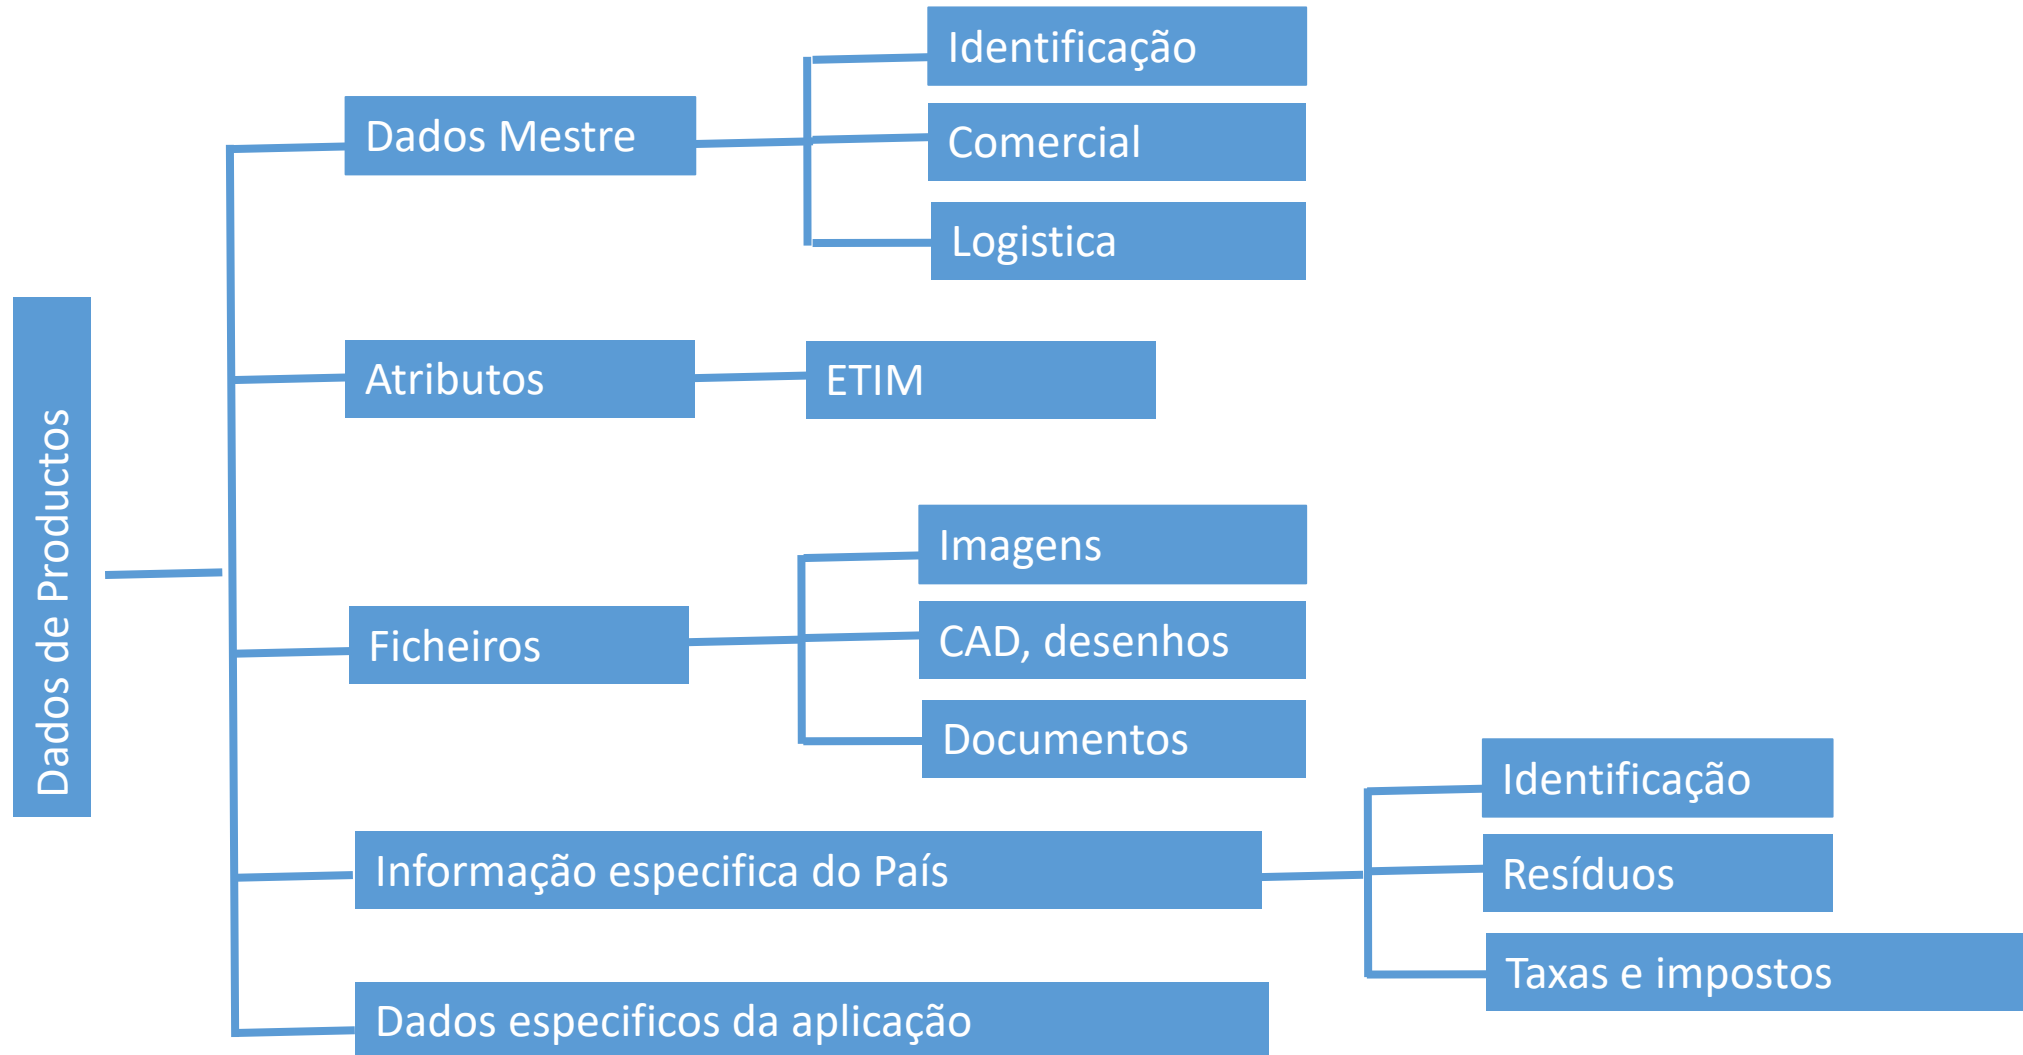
Dados de Productos

Dados Mestre

Identificação

Comercial

Logistica

Atributos

ETIM

Ficheiros

Imagens

CAD, desenhos

Documentos

Informação especifica do País

Identificação

Resíduos

Taxas e impostos

Dados especificos da aplicação